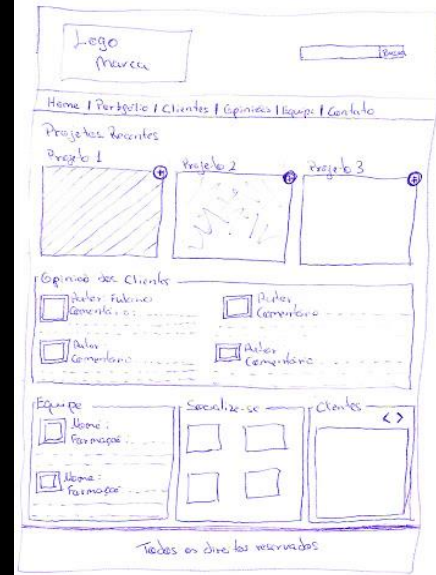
Logo
Marca

Buscar

Home | Portfolio | Clientes | Opiniões | Equipe | Contato

Projetos Recentes

Projeto 1

Projeto 2

Projeto 3

Opinião dos Clientes

Autor Fulano:
Comentário: ...

Autor
Comentário

Autor
Comentário

Autor
Comentário

Equipe

Nome:
Formação:

Nome:
Formação:

Socialize-se

Clientes

< >

Todos os direitos reservados